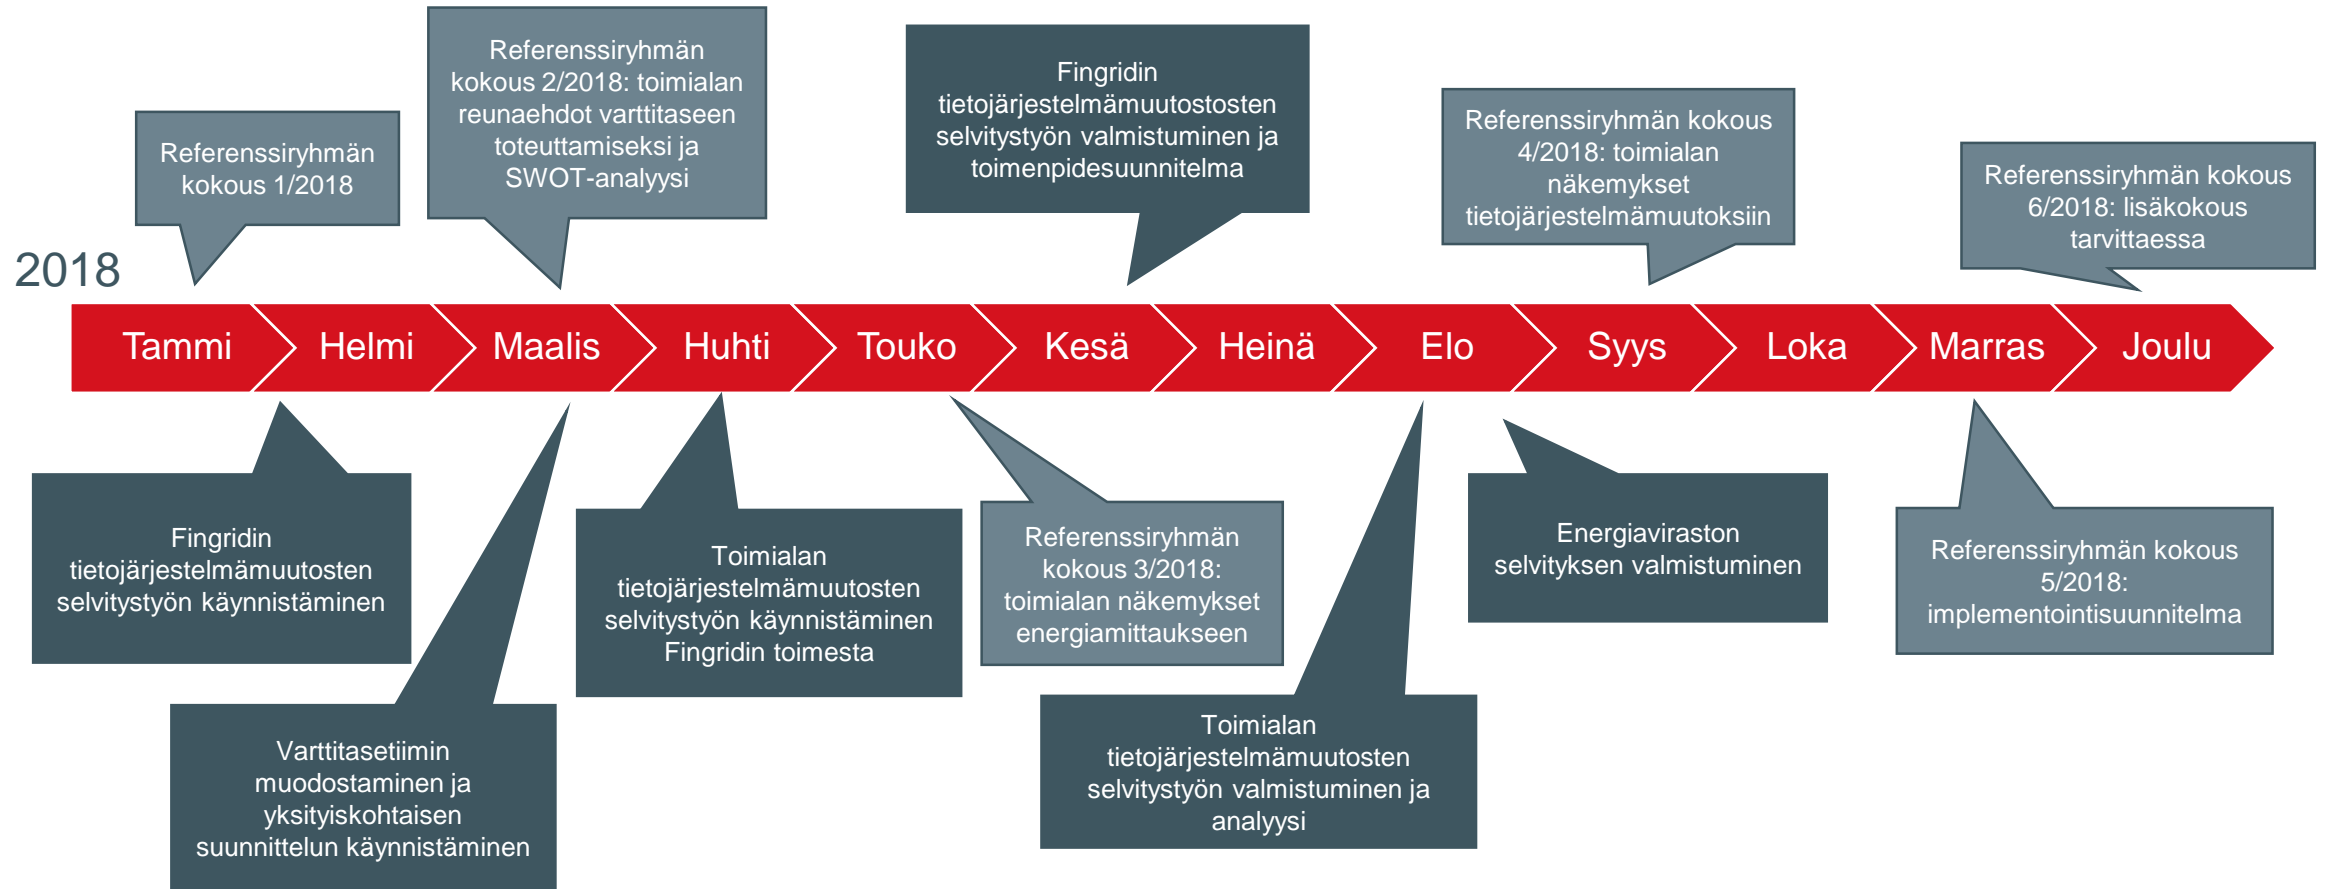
2018

Referenssiryhmän kokous 1/2018

Referenssiryhmän kokous 2/2018: toimialan reunaehdot varttitaseen toteuttamiseksi ja SWOT-analyysi

Fingridin tietojärjestelmämuutostosten selvitystyön valmistuminen ja toimenpidesuunnitelma

Referenssiryhmän kokous 4/2018: toimialan näkemykset tietojärjestelmämuutoksiin

Referenssiryhmän kokous 6/2018: lisäkokous tarvittaessa

Tammi Helmi Maalis Huhti Touko Kesä Heinä Elo Syys Loka Marras Joulu

Fingridin tietojärjestelmämuutosten selvitystyön käynnistäminen

Varttitasetiimin muodostaminen ja yksityiskohtaisen suunnittelun käynnistäminen

Toimialan tietojärjestelmämuutosten selvitystyön käynnistäminen Fingridin toimesta

Referenssiryhmän kokous 3/2018: toimialan näkemykset energiamittaukseen

Toimialan tietojärjestelmämuutosten selvitystyön valmistuminen ja analyysi

Energiaviraston selvityksen valmistuminen

Referenssiryhmän kokous 5/2018: implementointisuunnitelma